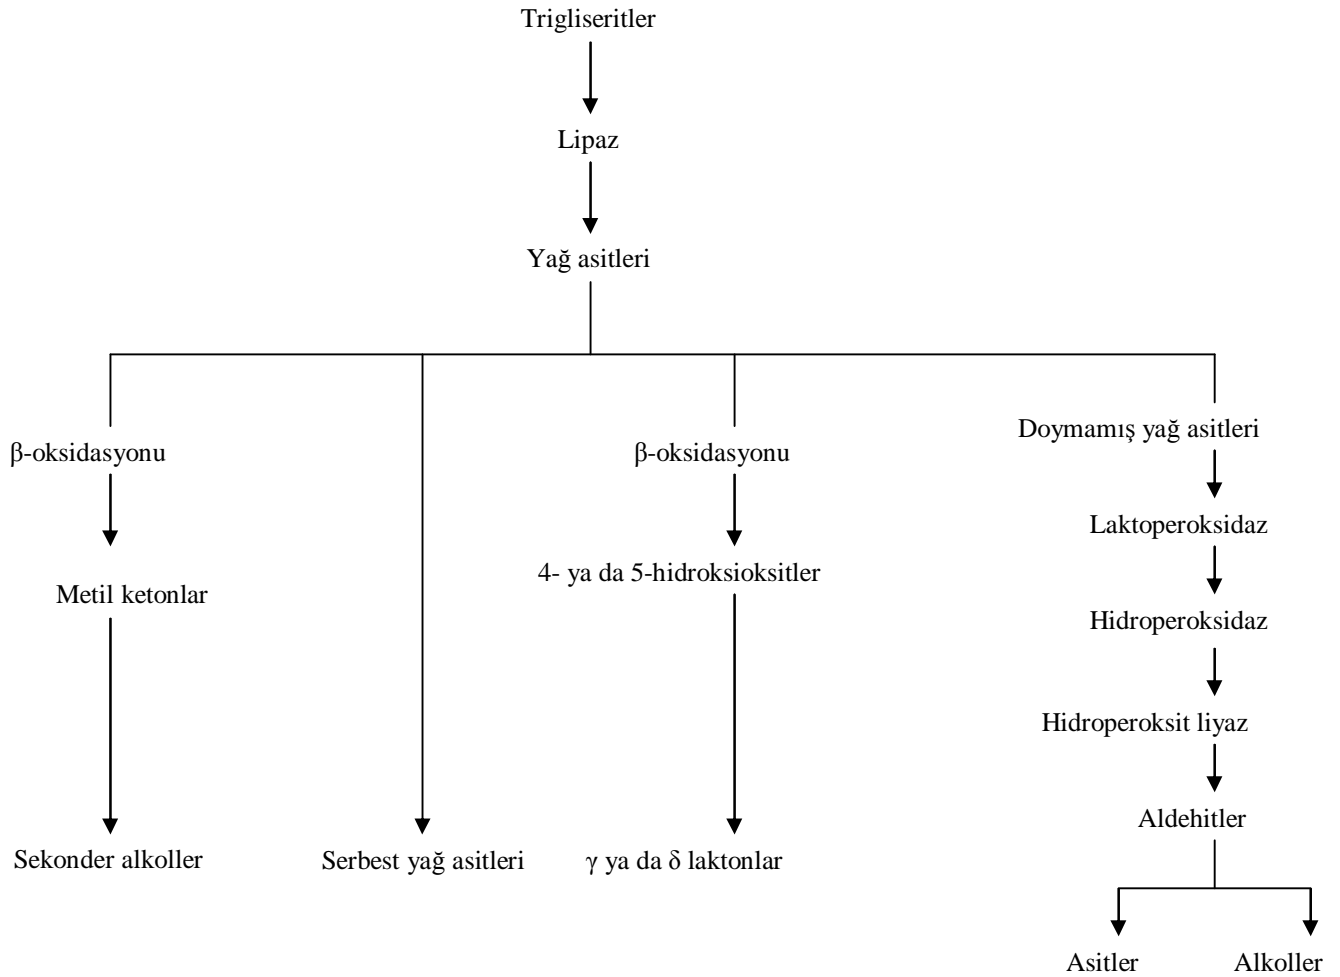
Trigliseritler

Lipaz

Yağ asitleri

β-oksidasyonu

Metil ketonlar

Sekonder alkoller

Serbest yağ asitleri

β-oksidasyonu

4- ya da 5-hidroksioksitler

γ ya da δ laktonlar

Doymamış yağ asitleri

Laktoperoksidaz

Hidroperoksidaz

Hidroperoksit liyaz

Aldehitler

Asitler

Alkoller